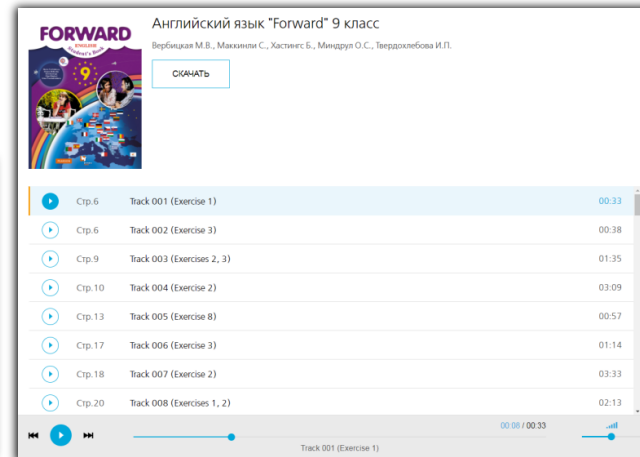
FORWARD
ENGLISH
Student's Book
9

Английский язык "Forward" 9 класс

Вербицкая М.В., Маккинли С., Хастингс Б., Миндрул О.С., Твердохлебова И.П.

СКАЧАТЬ

| | | | |
|---|---|---|---|
| Стр.6 | Track 001 (Exercise 1) | 00:33 |
| Стр.6 | Track 002 (Exercise 3) | 00:38 |
| Стр.9 | Track 003 (Exercises 2, 3) | 01:35 |
| Стр.10 | Track 004 (Exercise 2) | 03:09 |
| Стр.13 | Track 005 (Exercise 8) | 00:57 |
| Стр.17 | Track 006 (Exercise 3) | 01:14 |
| Стр.18 | Track 007 (Exercise 2) | 03:33 |
| Стр.20 | Track 008 (Exercises 1, 2) | 02:13 |

00:08 / 00:33
Track 001 (Exercise 1)